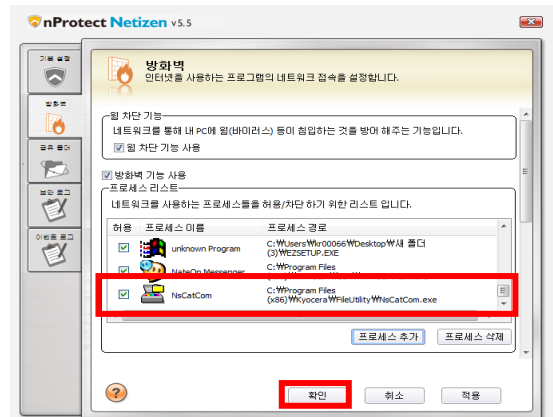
nProtect Netizen v5.5

기본 설정

방화벽

접근 통제

보안 로그

이벤트 로그

방화벽
인터넷을 사용하는 프로그램의 네트워크 접속을 설정합니다.

웜 차단 기능
네트워크를 통해 내 PC에 웜(바이러스) 등이 침입하는 것을 방어 해주는 기능입니다.
웜 차단 기능 사용

방화벽 기능 사용
프로세스 리스트
네트워크를 사용하는 프로세스들을 허용/차단 하기 위한 리스트 입니다.

| 허용 | 프로세스 이름 | 프로세스 경로 |
|---|---|---|
| | unknown Program | C:₩Users₩kr00066₩Desktop₩새 폴더 (3)₩EZSETUP.EXE |
| | NateOn Messenger | C:₩Program Files |
| | NsCatCom | C:₩Program Files (x86)₩Kyocera₩FileUtility₩NsCatCom.exe |

프로세스 추가 프로세스 삭제

확인 취소 적용